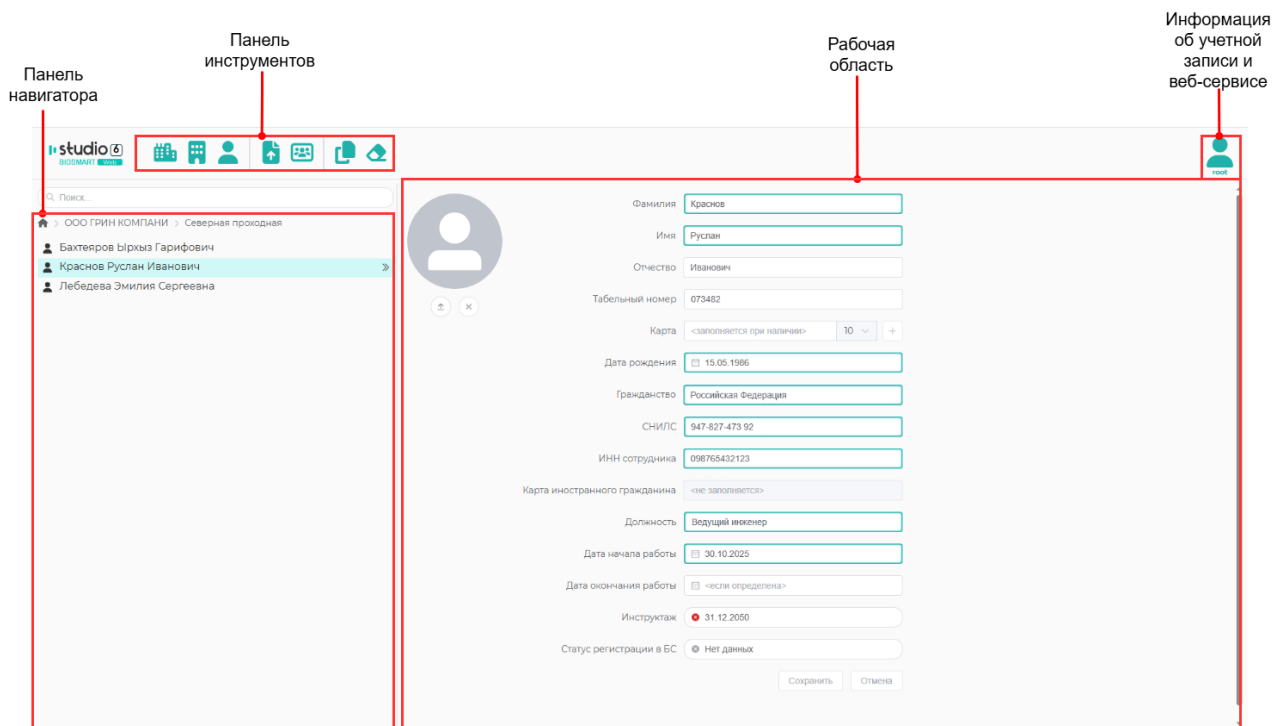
Панель навигатора

Панель инструментов

Рабочая область

Информация об учетной записи и веб-сервисе

studio 6
BIOSMART Web

root

Поиск...

ООО ГРИН КОМПАНИ > Северная проходная

Бахтеяров Ырхыз Гарифович
Краснов Руслан Иванович
Лебедева Эмилия Сергеевна

Фамилия Краснов
Имя Руслан
Отчество Иванович
Табельный номер 073482
Карта <заполняется при наличии> 10 +
Дата рождения 15.05.1986
Гражданство Российская Федерация
СНИЛС 947-827-473 92
ИНН сотрудника 098765432123
Карта иностранного гражданина <не заполняется>
Должность Ведущий инженер
Дата начала работы 30.10.2025
Дата окончания работы <если определена>
Инструктаж 31.12.2050
Статус регистрации в БС Нет данных

Сохранить Отмена